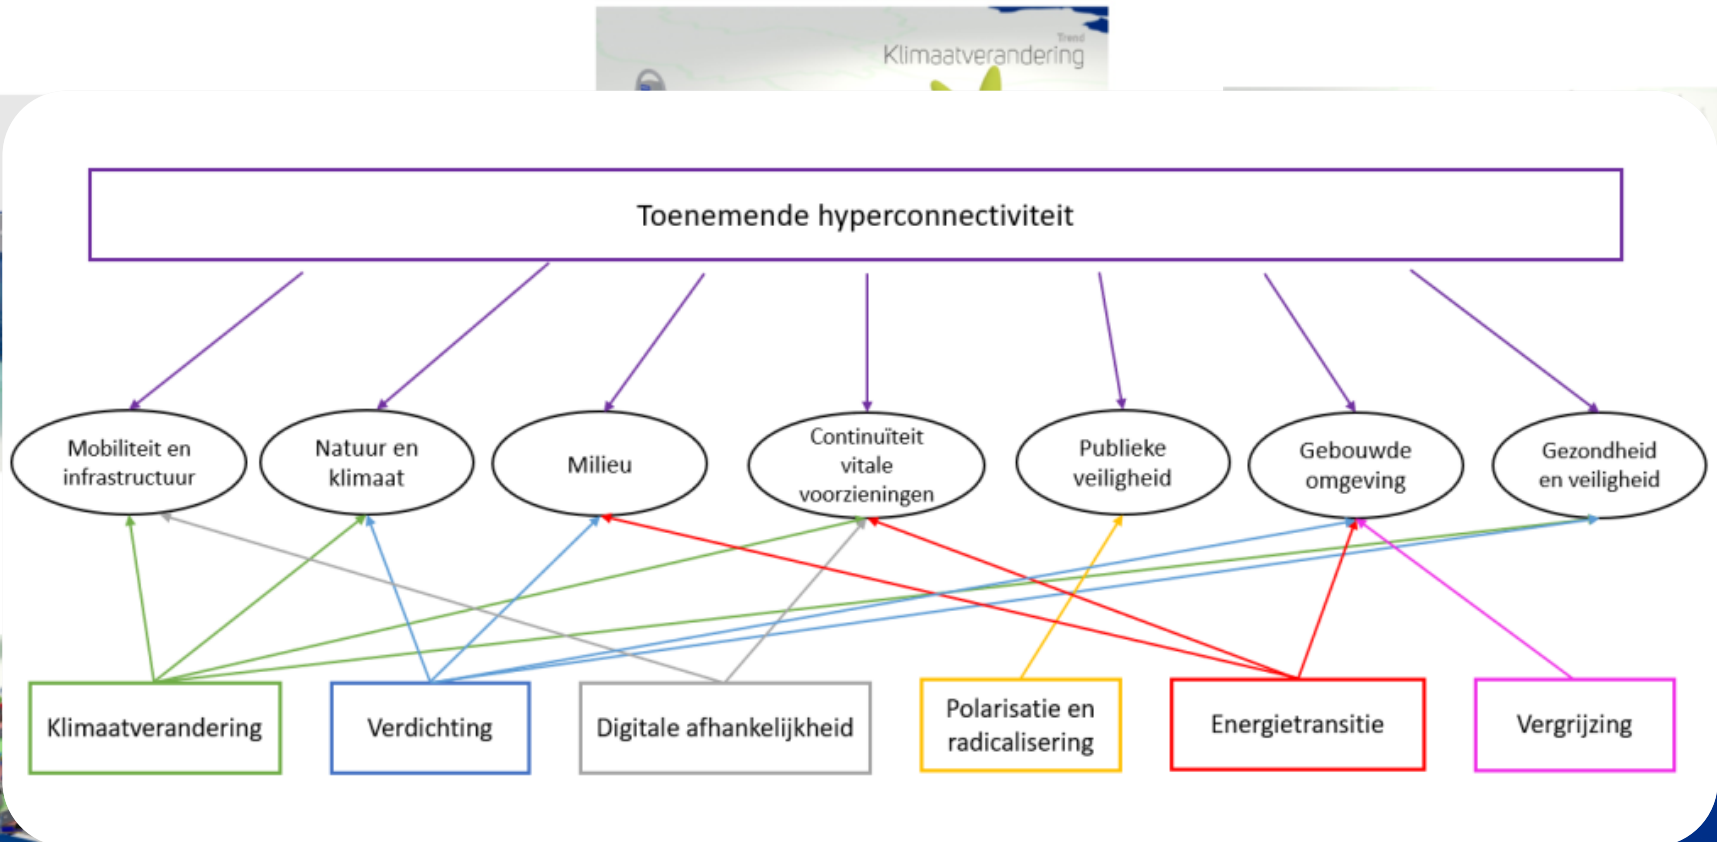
Trend
Klimaatverandering

Toenemende hyperconnectiviteit

Mobiliteit en infrastructuur

Natuur en klimaat

Milieu

Continuïteit vitale voorzieningen

Publieke veiligheid

Gebouwde omgeving

Gezondheid en veiligheid

Klimaatverandering

Verdichting

Digitale afhankelijkheid

Polarisatie en radicalisering

Energietransitie

Vergrijzing